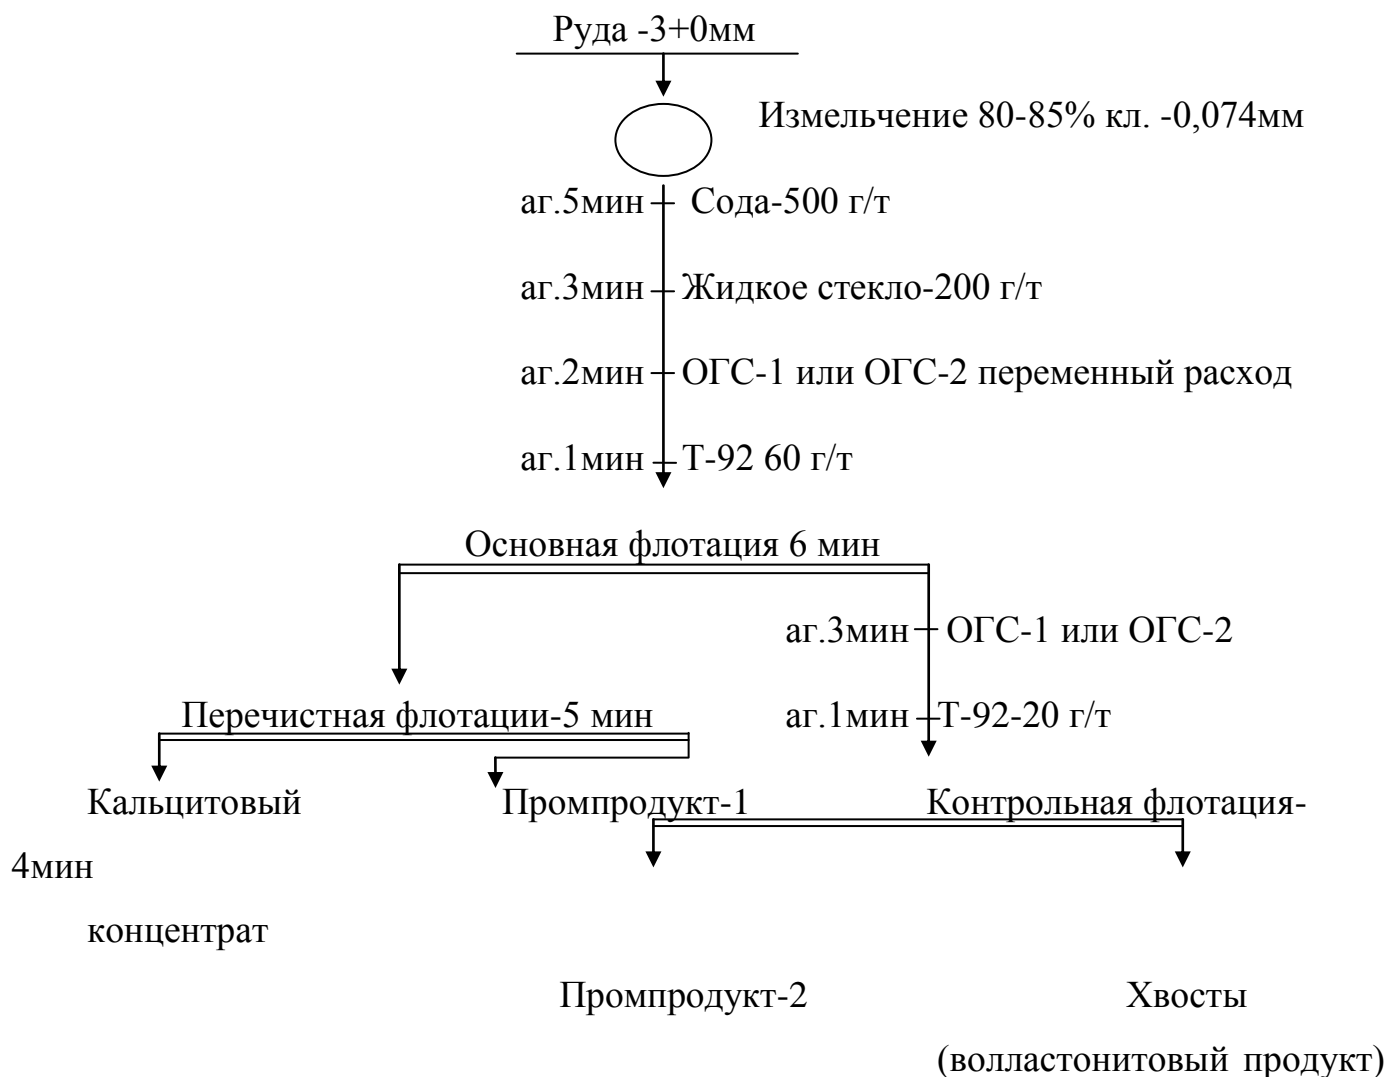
Руда -3+0мм

Измельчение 80-85% кл. -0,074мм

аг.5мин Сода-500 г/т

аг.3мин Жидкое стекло-200 г/т

аг.2мин ОГС-1 или ОГС-2 переменный расход

аг.1мин Т-92 60 г/т

Основная флотация 6 мин

аг.3мин ОГС-1 или ОГС-2

Перечистная флотации-5 мин

аг.1мин Т-92-20 г/т

Кальцитовый

Промпродукт-1

Контрольная флотация-

4мин

концентрат

Промпродукт-2

Хвосты

(волластонитовый продукт)